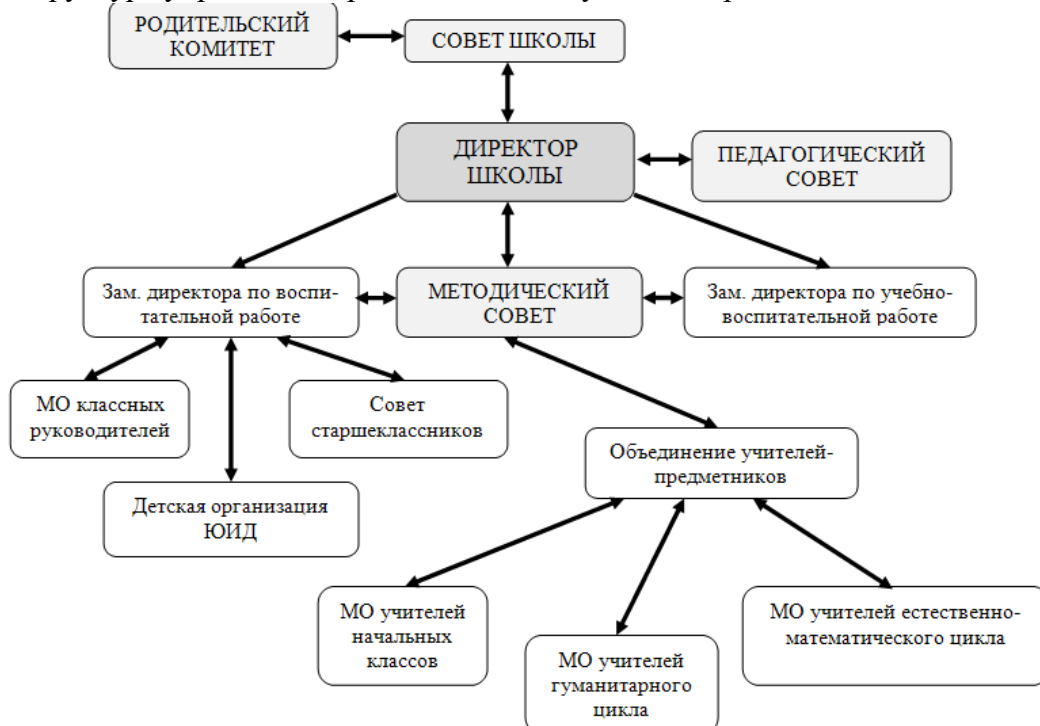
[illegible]

РОДИТЕЛЬСКИЙ КОМИТЕТ

СОВЕТ ШКОЛЫ

ДИРЕКТОР ШКОЛЫ

ПЕДАГОГИЧЕСКИЙ СОВЕТ

Зам. директора по воспитательной работе

МЕТОДИЧЕСКИЙ СОВЕТ

Зам. директора по учебно-воспитательной работе

МО классных руководителей

Совет старшеклассников

Детская организация ЮИД

Объединение учителей-предметников

МО учителей начальных классов

МО учителей гуманитарного цикла

МО учителей естественно-математического цикла